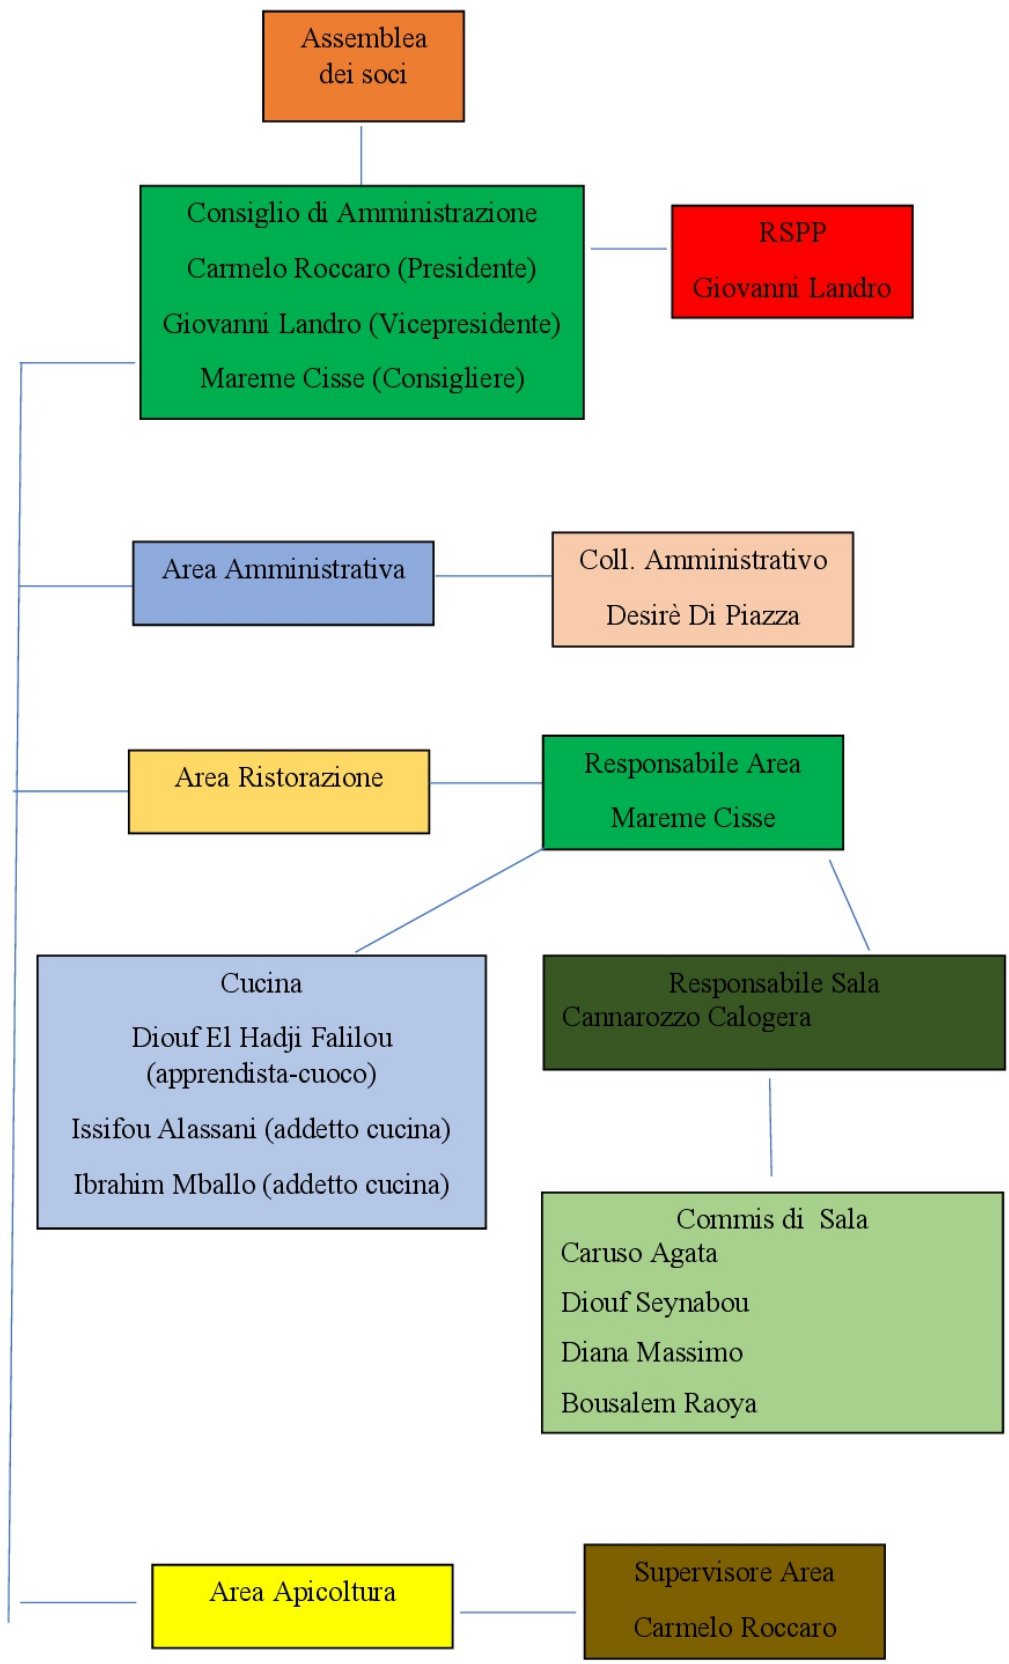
Assemblea dei soci

Consiglio di Amministrazione

Carmelo Roccaro (Presidente)

Giovanni Landro (Vicepresidente)

Mareme Cisse (Consigliere)

RSPP

Giovanni Landro

Area Amministrativa

Coll. Amministrativo

Desirè Di Piazza

Area Ristorazione

Responsabile Area

Mareme Cisse

Cucina

Diouf El Hadji Falilou (apprendista-cuoco)

Issifou Alassani (addetto cucina)

Ibrahim Mballo (addetto cucina)

Responsabile Sala
Cannarozzo Calogera

Commis di Sala
Caruso Agata

Diouf Seynabou

Diana Massimo

Bousalem Raoya

Area Apicoltura

Supervisore Area

Carmelo Roccaro